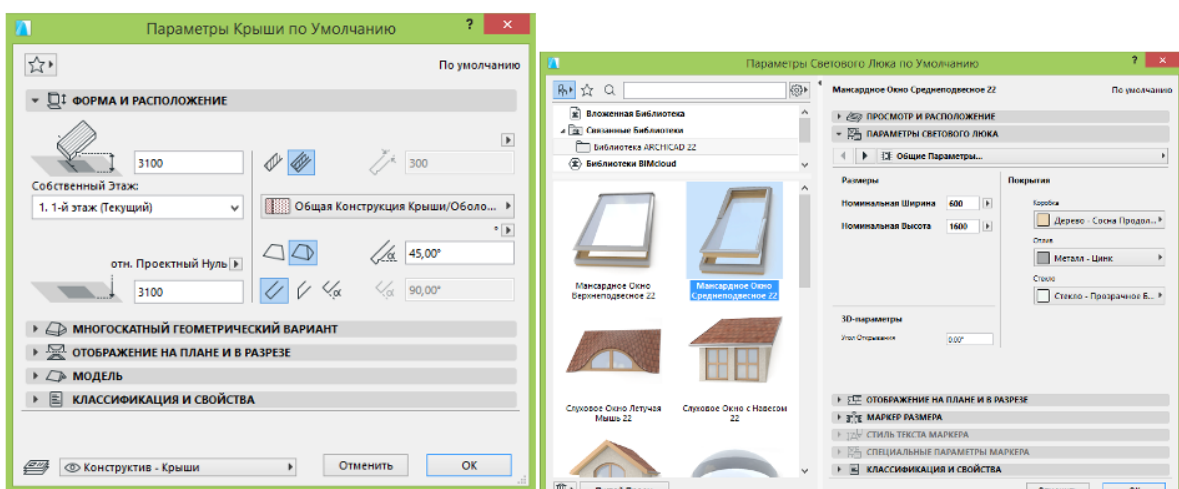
Параметры Крыши по Умолчанию

По умолчанию

ФОРМА И РАСПОЛОЖЕНИЕ

3100

300

Собственный Этаж:

1. 1-й этаж (Текущий)

Общая Конструкция Крыши/Оболо...

отн. Проектный Нуль

45,00°

3100

90,00°

МНОГОСКАТНЫЙ ГЕОМЕТРИЧЕСКИЙ ВАРИАНТ

ОТОБРАЖЕНИЕ НА ПЛАНЕ И В РАЗРЕЗЕ

МОДЕЛЬ

КЛАССИФИКАЦИЯ И СВОЙСТВА

Конструктив - Крыши

Отменить

OK

Параметры Светового Люка по Умолчанию

Вложенная Библиотека

Связанные Библиотеки

Библиотека ARCHICAD 22

Библиотеки BIMcloud

Мансардное Окно Верхнеподвесное 22

Мансардное Окно Среднеподвесное 22

Слуховое Окно Летучая Мышь 22

Слуховое Окно с Навесом 22

Мансардное Окно Среднеподвесное 22

По умолчанию

ПРОСМОТР И РАСПОЛОЖЕНИЕ

ПАРАМЕТРЫ СВЕТОВОГО ЛЮКА

Общие Параметры...

Размеры

Номинальная Ширина 600

Номинальная Высота 1600

Покрытия

Коробка

Дерево - Сосна Продол...

Отлив

Металл - Цинк

Стекло

Стекло - Прозрачное Б...

3D-параметры

Угол Открывания 0,00°

ОТОБРАЖЕНИЕ НА ПЛАНЕ И В РАЗРЕЗЕ

МАРКЕР РАЗМЕРА

СТИЛЬ ТЕКСТА МАРКЕРА

СПЕЦИАЛЬНЫЕ ПАРАМЕТРЫ МАРКЕРА

КЛАССИФИКАЦИЯ И СВОЙСТВА